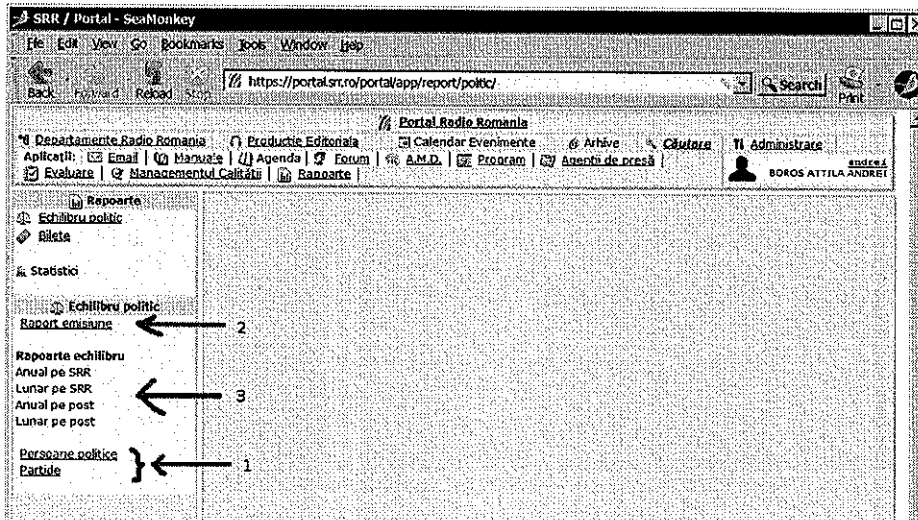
SRR / Portal - SeaMonkey

File Edit View Go Bookmarks Tools Window Help

Back Forward Reload Stop https://portal.srr.ro/portal/app/report/politic/ Search Print

Portal Radio Romania

Departamente Radio Romania | Productie Editoriala | Calendar Evenimente | Arhive | Cautare | Administrare

Aplicatii: Email | Manuale | Agenda | Forum | A.M.D. | Program | Agentii de presă |

Evaluare | Managementul Calității | Rapoarte |

andrei
BOROS ATTILA ANDREI

Rapoarte
Echilibru politic
Bilete

Statistici

Echilibru politic
Raport emisiune

2

Rapoarte echilibru
Anual pe SRR
Lunar pe SRR
Anual pe post
Lunar pe post

3

Persoane politice
Partide

1